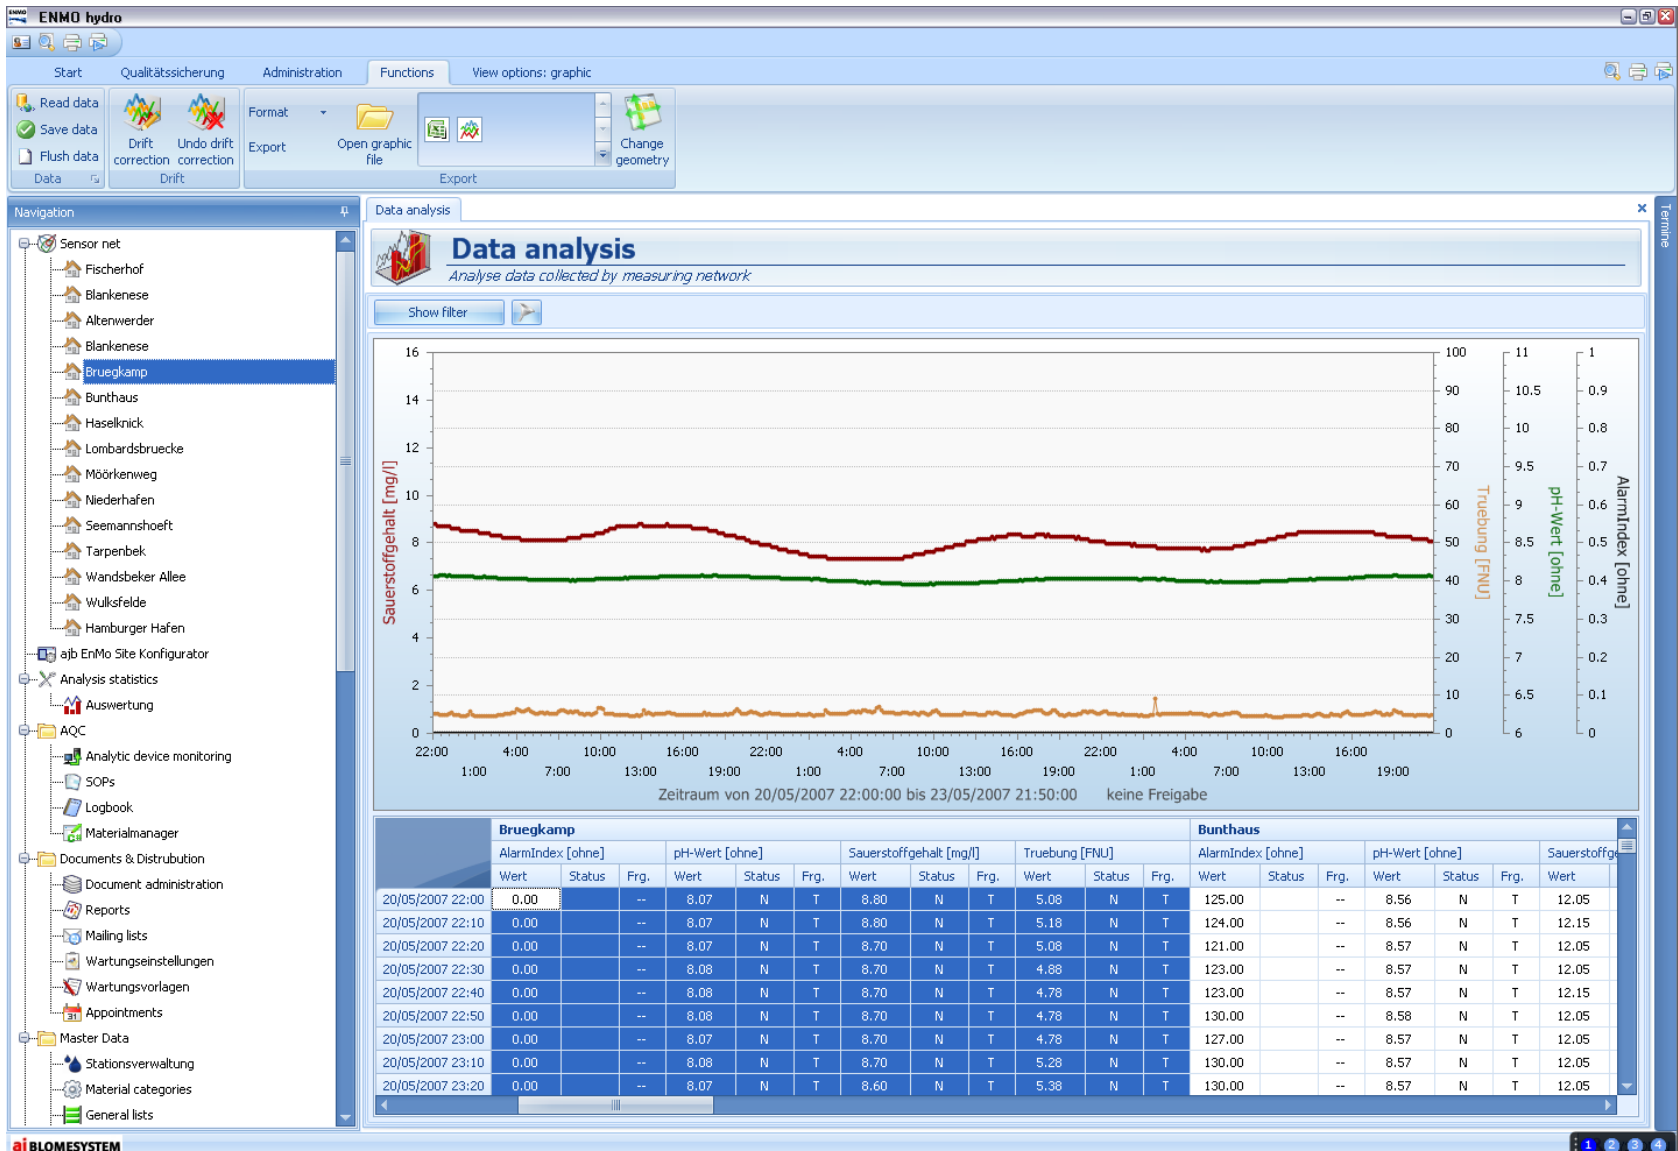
ENMO hydro

Start Qualitätssicherung Administration Functions View options: graphic

Read data
Save data
Flush data
Data

Drift correction
Undo drift correction
Drift

Format
Export
Open graphic file
Change geometry
Export

Navigation

Sensor net
Fischerhof
Blankenese
Altenwerder
Blankenese
Bruegkamp
Bunthaus
Haselknick
Lombardsbruecke
Möörkenweg
Niederhafen
Seemannshoeft
Tarpenbek
Wandsbeker Allee
Wulksfelde
Hamburger Hafen
ajb EnMo Site Konfigurator
Analysis statistics
Auswertung
AQC
Analytic device monitoring
SOPs
Logbook
Materialmanager
Documents & Distrubution
Document administration
Reports
Mailing lists
Wartungseinstellungen
Wartungsvorlagen
Appointments
Master Data
Stationsverwaltung
Material categories
General lists

Data analysis

Data analysis
Analyse data collected by measuring network

Show filter

Sauerstoffgehalt [mg/l]
16 14 12 10 8 6 4 2 0
100 90 80 70 60 50 40 30 20 10 0
Truebung [FNU]
11 10.5 10 9.5 9 8.5 8 7.5 7 6.5 6
pH-Wert [ohne]
1 0.9 0.8 0.7 0.6 0.5 0.4 0.3 0.2 0.1 0
AlarmIndex [ohne]
22:00 4:00 10:00 16:00 22:00 4:00 10:00 16:00 22:00 4:00 10:00 16:00
1:00 7:00 13:00 19:00 1:00 7:00 13:00 19:00 1:00 7:00 13:00 19:00
Zeitraum von 20/05/2007 22:00:00 bis 23/05/2007 21:50:00 keine Freigabe

| | Bruegkamp | | | | | | | | | | | | Bunthaus | | | | | | |
|---|---|---|---|---|---|---|---|---|---|---|---|---|---|---|---|---|---|---|---|
| | AlarmIndex [ohne] | | | pH-Wert [ohne] | | | Sauerstoffgehalt [mg/l] | | | Truebung [FNU] | | | AlarmIndex [ohne] | | | pH-Wert [ohne] | | | Sauerstoffge |
| | Wert | Status | Frg. | Wert | Status | Frg. | Wert | Status | Frg. | Wert | Status | Frg. | Wert | Status | Frg. | Wert | Status | Frg. | Wert |
| 20/05/2007 22:00 | 0.00 | | -- | 8.07 | N | T | 8.80 | N | T | 5.08 | N | T | 125.00 | | -- | 8.56 | N | T | 12.05 |
| 20/05/2007 22:10 | 0.00 | | -- | 8.07 | N | T | 8.80 | N | T | 5.18 | N | T | 124.00 | | -- | 8.56 | N | T | 12.15 |
| 20/05/2007 22:20 | 0.00 | | -- | 8.07 | N | T | 8.70 | N | T | 5.08 | N | T | 121.00 | | -- | 8.57 | N | T | 12.05 |
| 20/05/2007 22:30 | 0.00 | | -- | 8.08 | N | T | 8.70 | N | T | 4.88 | N | T | 123.00 | | -- | 8.57 | N | T | 12.05 |
| 20/05/2007 22:40 | 0.00 | | -- | 8.08 | N | T | 8.70 | N | T | 4.78 | N | T | 123.00 | | -- | 8.57 | N | T | 12.15 |
| 20/05/2007 22:50 | 0.00 | | -- | 8.08 | N | T | 8.70 | N | T | 4.78 | N | T | 130.00 | | -- | 8.58 | N | T | 12.05 |
| 20/05/2007 23:00 | 0.00 | | -- | 8.07 | N | T | 8.70 | N | T | 4.78 | N | T | 127.00 | | -- | 8.57 | N | T | 12.05 |
| 20/05/2007 23:10 | 0.00 | | -- | 8.08 | N | T | 8.70 | N | T | 5.28 | N | T | 130.00 | | -- | 8.57 | N | T | 12.05 |
| 20/05/2007 23:20 | 0.00 | | -- | 8.07 | N | T | 8.60 | N | T | 5.38 | N | T | 130.00 | | -- | 8.57 | N | T | 12.05 |

Termine
BLOMESYSTEM
1 2 3 4